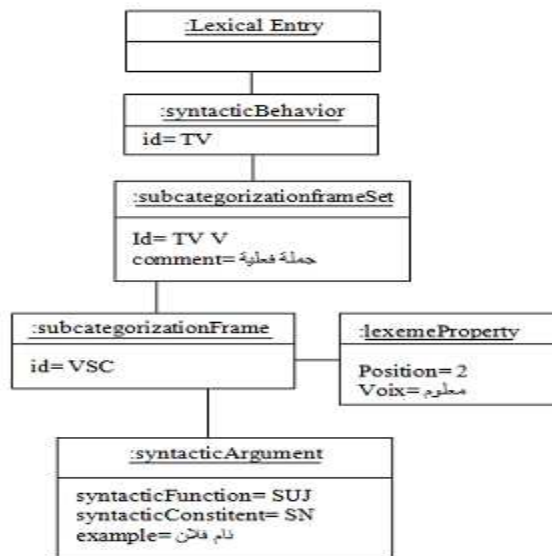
:Lexical Entry

:syntacticBehavior
id= TV

:subcategorizationframeSet
Id= TV V
comment= جملة فعلية

:subcategorizationFrame
id= VSC

:lexemeProperty
Position= 2
Voix= معلوم

:syntacticArgument
syntacticFunction= SUJ
syntacticConstitent= SN
example= نام فلان